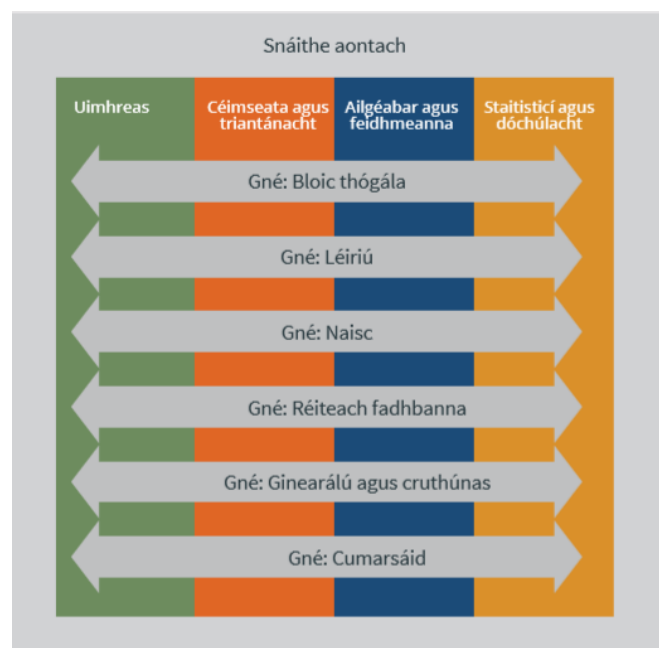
Snáithe aontach

Uimhreas

Céimseata agus triantánacht

Ailgéabar agus feidhmeanna

Staitisticí agus dóchúlacht

Gné: Bloic thógála

Gné: Léiriú

Gné: Naisc

Gné: Réiteach fadhbanna

Gné: Ginearálú agus cruthúnas

Gné: Cumarsáid